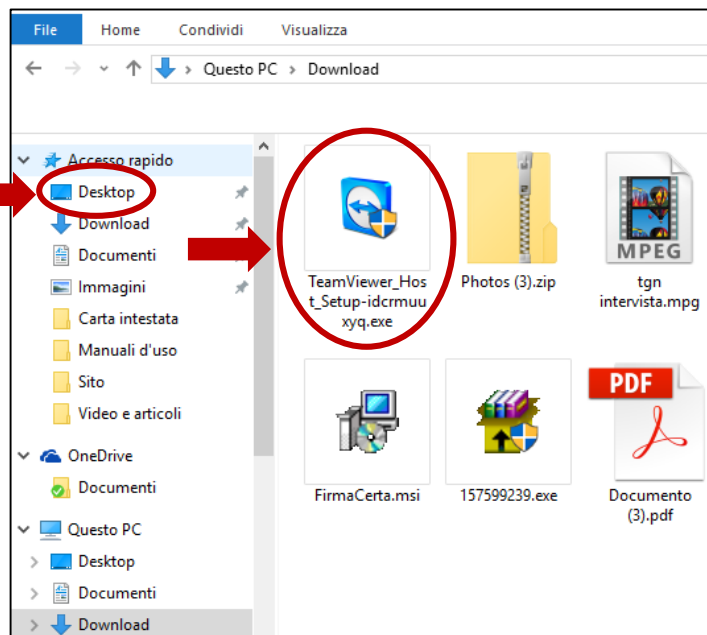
File Home Condividi Visualizza

Questo PC > Download

Accesso rapido
Desktop
Download
Documenti
Immagini
Carta intestata
Manuali d'uso
Sito
Video e articoli
OneDrive
Documenti
Questo PC
Desktop
Documenti
Download

TeamViewer_Host_Setup-idcrmuuxyq.exe

Photos (3).zip

MPEG
tgn intervista.mpg

FirmaCerta.msi

157599239.exe

PDF
Documento (3).pdf